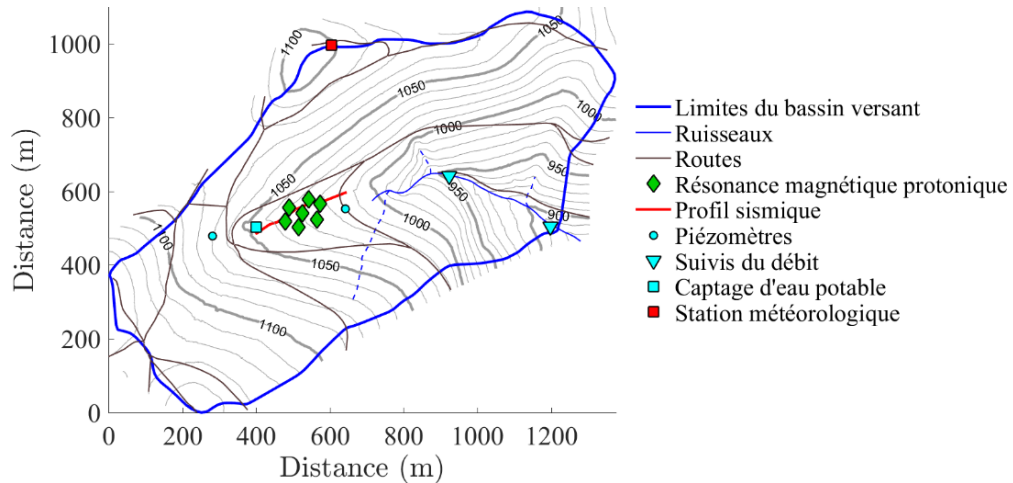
1000
800
600
400
200
0
Distance (m)
0
200
400
600
800
1000
1200
Distance (m)
1100
1050
1050
1000
1000
950
950
900
1050
1000
1050
1100
1100

Limites du bassin versant
Ruisseaux
Routes
Résonance magnétique protonique
Profil sismique
Piézomètres
Suivis du débit
Captage d'eau potable
Station météorologique